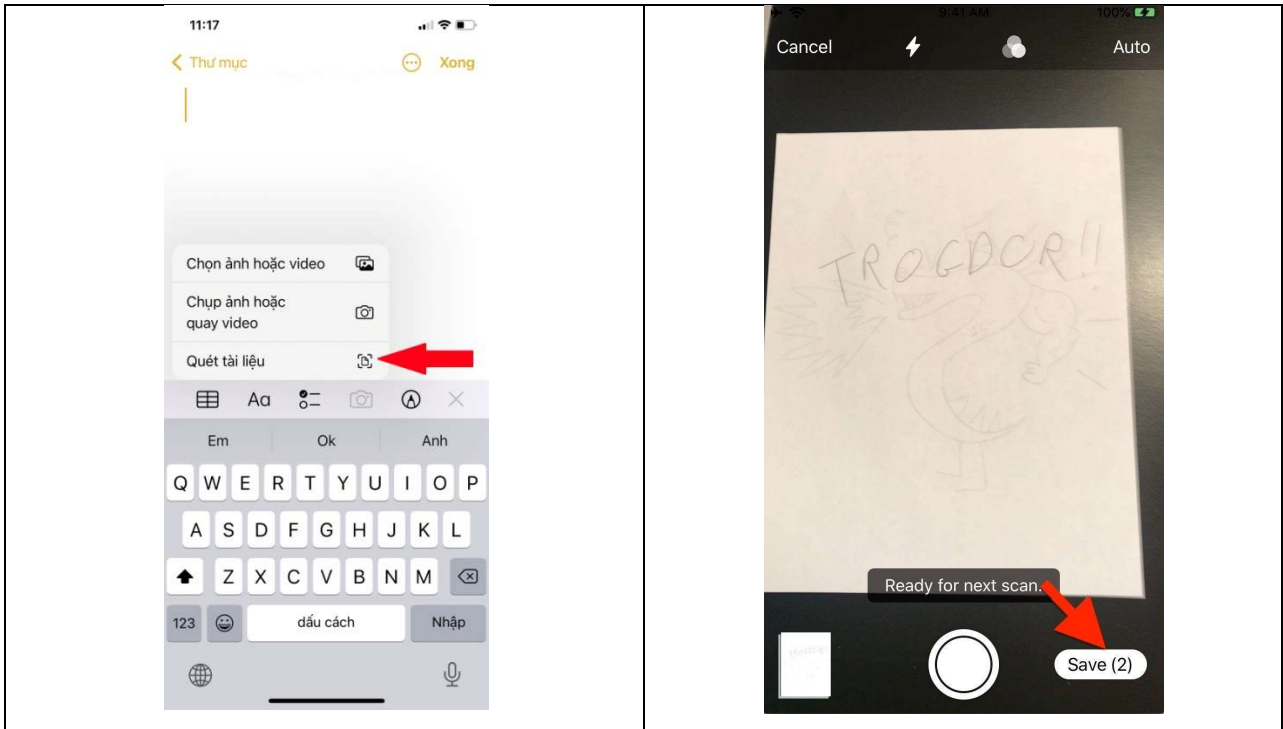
11:17

< Thư mục Xong

Chọn ảnh hoặc video

Chụp ảnh hoặc quay video

Quét tài liệu

Aa

Em Ok Anh

Q W E R T Y U I O P

A S D F G H J K L

Z X C V B N M

123 dấu cách Nhập

9:41 AM 100%

Cancel Auto

TROGDOR!!

Ready for next scan.

Save (2)